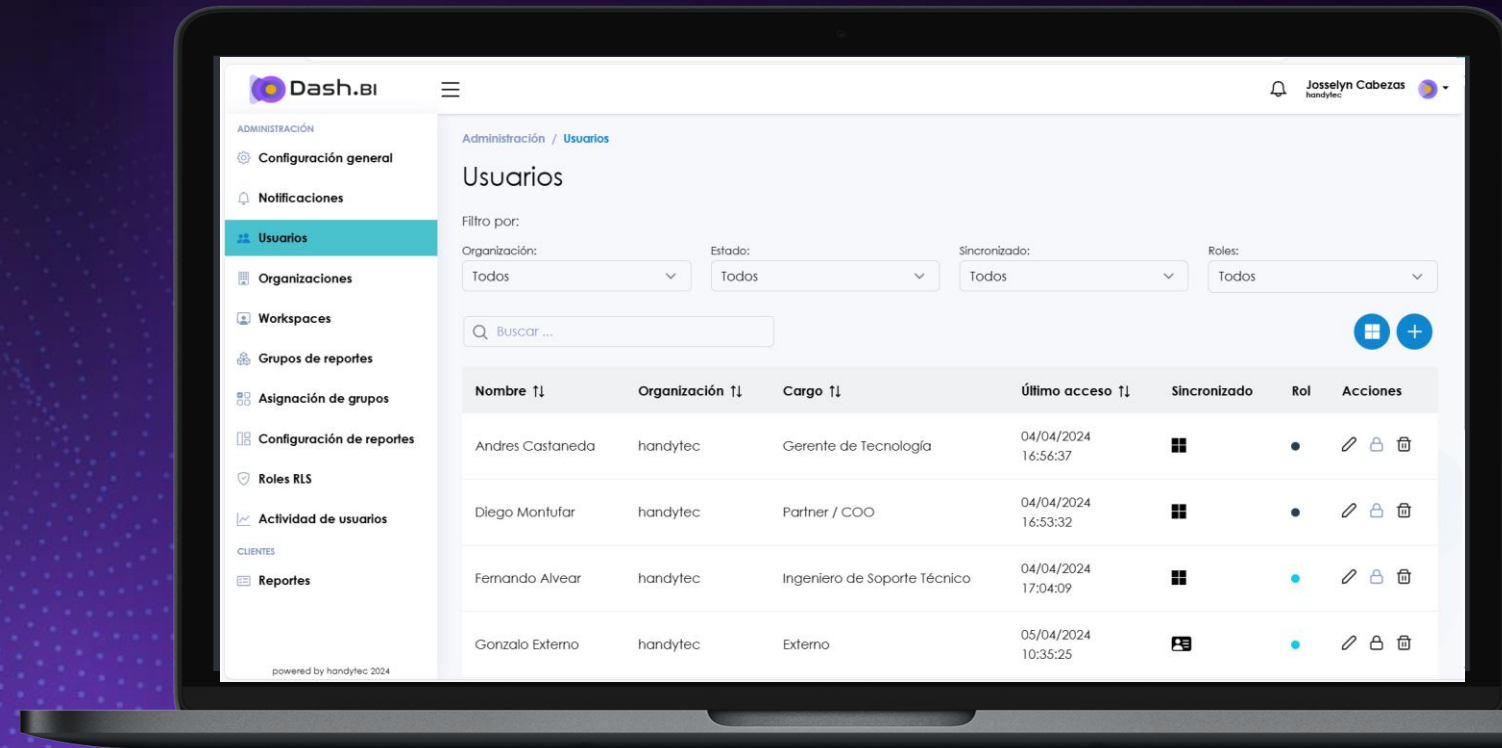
Dash.BI

Josselyn Cabezas
handytec

ADMINISTRACIÓN
Configuración general
Notificaciones
Usuarios
Organizaciones
Workspaces
Grupos de reportes
Asignación de grupos
Configuración de reportes
Roles RLS
Actividad de usuarios
CLIENTES
Reportes

powered by handytec 2024

Administración / Usuarios

Usuarios

Filtro por:

Organización: Todos
Estado: Todos
Sincronizado: Todos
Roles: Todos

Buscar ...

| Nombre ⇅ | Organización ⇅ | Cargo ⇅ | Último acceso ⇅ | Sincronizado | Rol | Acciones |
|---|---|---|---|---|---|---|
| Andres Castaneda | handytec | Gerente de Tecnología | 04/04/2024 16:56:37 | | | |
| Diego Montufar | handytec | Partner / COO | 04/04/2024 16:53:32 | | | |
| Fernando Alvear | handytec | Ingeniero de Soporte Técnico | 04/04/2024 17:04:09 | | | |
| Gonzalo Externo | handytec | Externo | 05/04/2024 10:35:25 | | | |